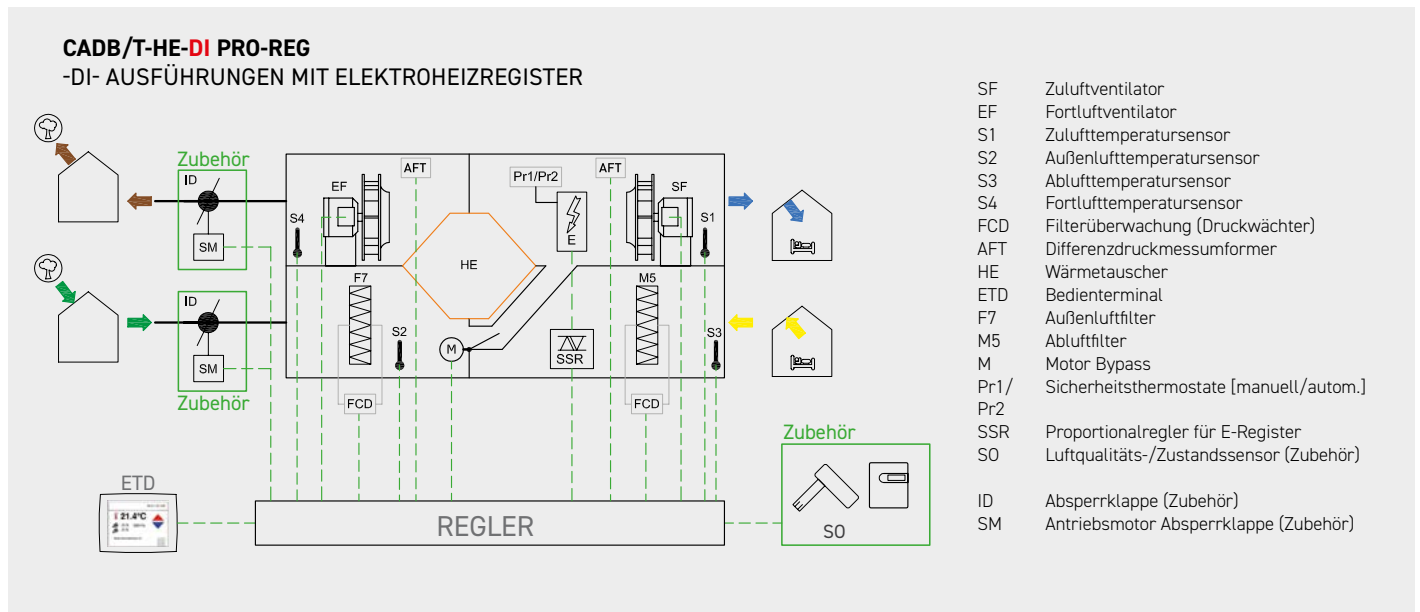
CADB/T-HE-DI PRO-REG
-DI- AUSFÜHRUNGEN MIT ELEKTROHEIZREGISTER

Zubehör
ID
SM
ID
SM
Zubehör
EF
S4
AFT
HE
F7
S2
FCD
M
Pr1/Pr2
E
AFT
SF
S1
M5
S3
SSR
FCD
ETD
21.4°C
REGLER
Zubehör
SO

| | |
|---|---|
| SF | Zuluftventilator |
| EF | Fortluftventilator |
| S1 | Zulufttemperatursensor |
| S2 | Außenlufttemperatursensor |
| S3 | Ablufttemperatursensor |
| S4 | Fortlufttemperatursensor |
| FCD | Filterüberwachung (Druckwächter) |
| AFT | Differenzdruckmessumformer |
| HE | Wärmetauscher |
| ETD | Bedienterminal |
| F7 | Außenluftfilter |
| M5 | Abluftfilter |
| M | Motor Bypass |
| Pr1/ Pr2 | Sicherheitsthermostate [manuell/autom.] |
| SSR | Proportionalregler für E-Register |
| SO | Luftqualitäts-/Zustandssensor (Zubehör) |
| ID | Absperrklappe (Zubehör) |
| SM | Antriebsmotor Absperrklappe (Zubehör) |